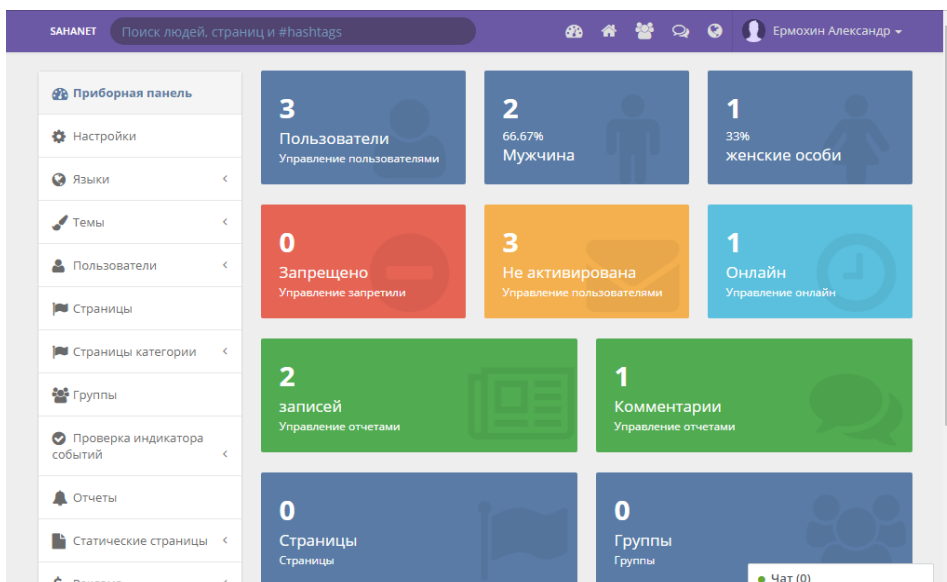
SAHANET
Поиск людей, страниц и #hashtags
Ермохин Александр

Приборная панель
Настройки
Языки
Темы
Пользователи
Страницы
Страницы категории
Группы
Проверка индикатора событий
Отчеты
Статические страницы
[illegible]

3
Пользователи
Управление пользователями

2
66.67%
Мужчина

1
33%
женские особи

0
Запрещено
Управление запретили

3
Не активирована
Управление пользователями

1
Онлайн
Управление онлайн

2
записей
Управление отчетами

1
Комментарии
Управление отчетами

0
Страницы
Страницы

0
Группы
Группы

Чат (0)